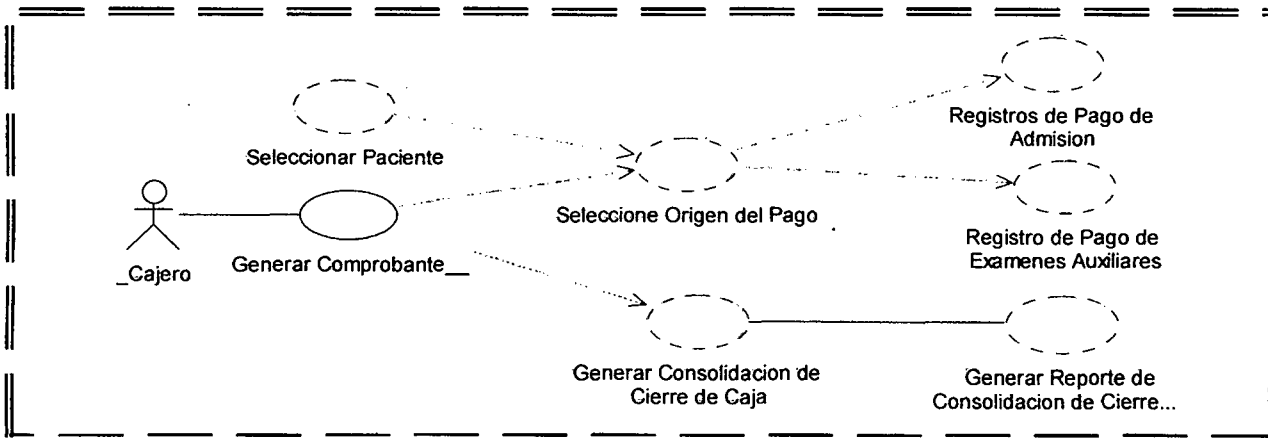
Seleccionar Paciente

Registros de Pago de Admision

_Cajero

Generar Comprobante__

Seleccione Origen del Pago

Registro de Pago de Examenes Auxiliares

Generar Consolidacion de Cierre de Caja

Generar Reporte de Consolidacion de Cierre...